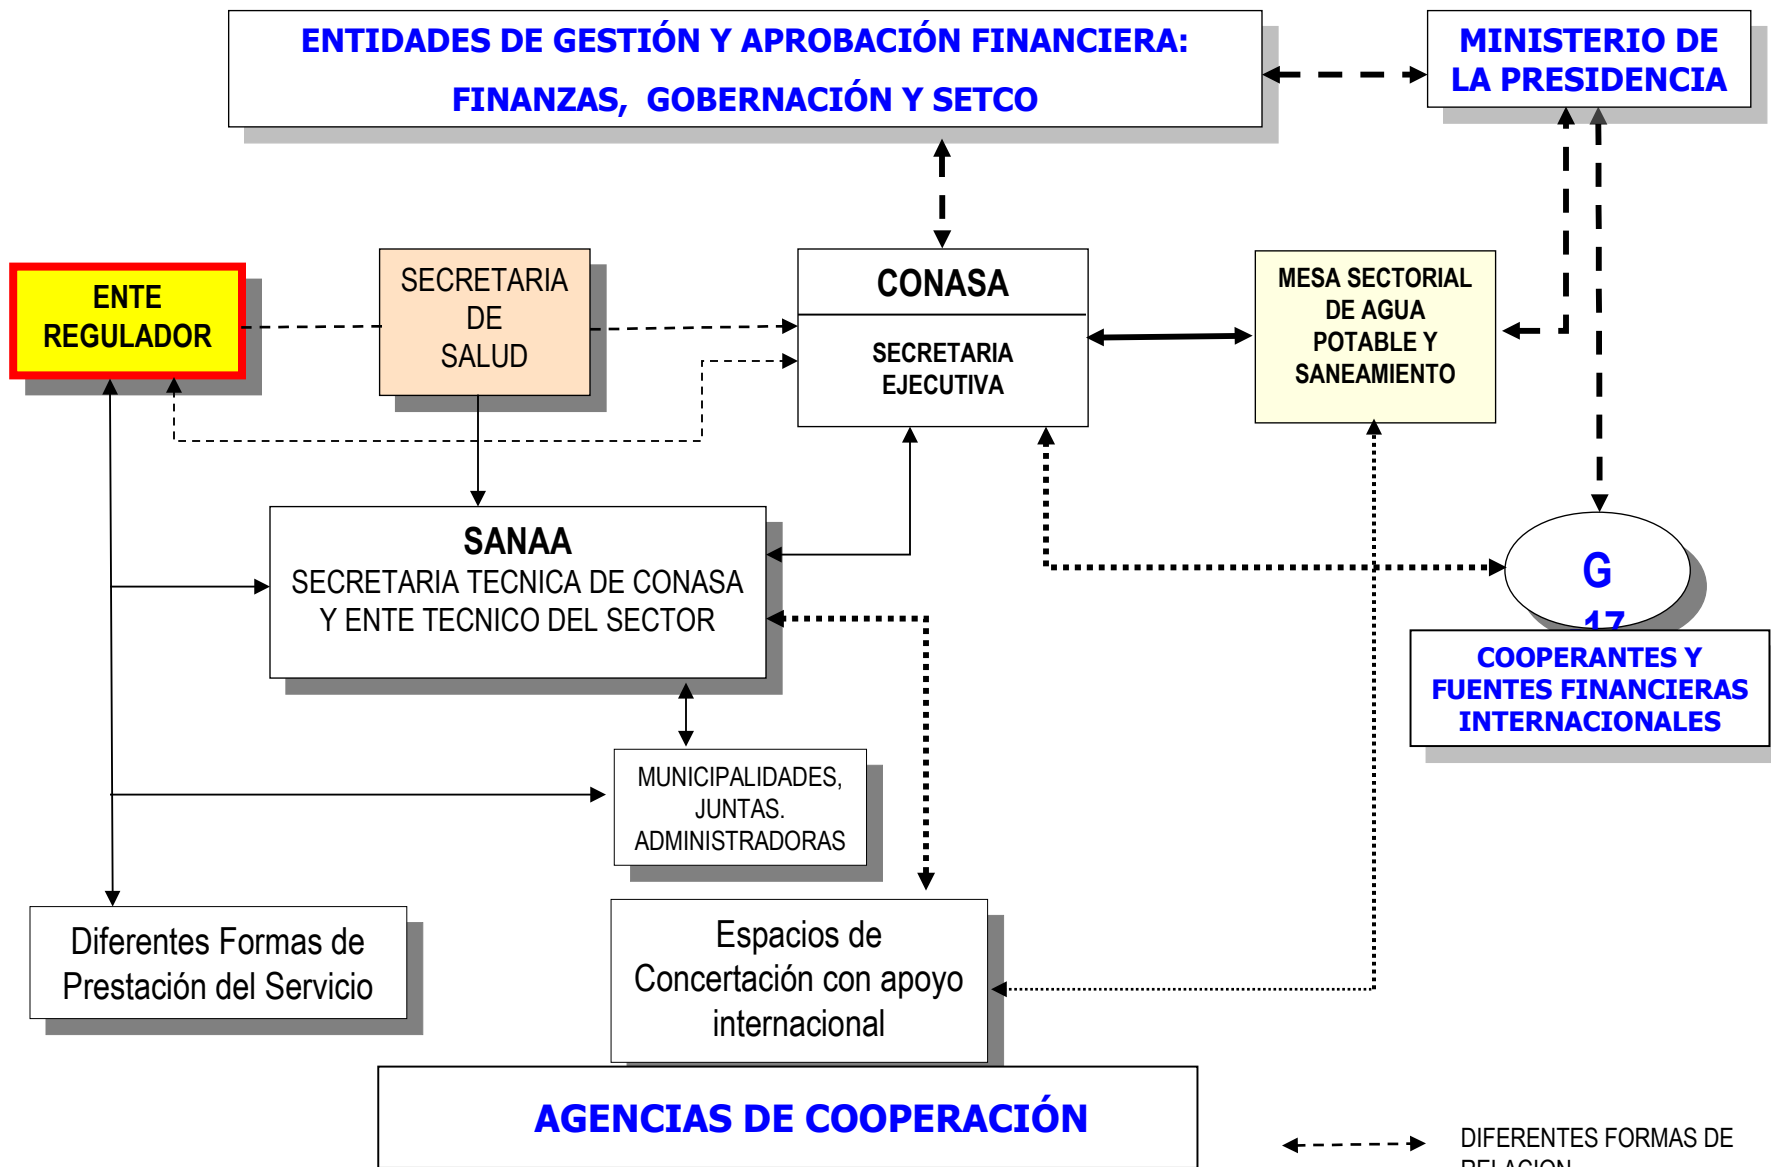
ENTIDADES DE GESTIÓN Y APROBACIÓN FINANCIERA: FINANZAS, GOBERNACIÓN Y SETCO

MINISTERIO DE LA PRESIDENCIA

ENTE REGULADOR

SECRETARIA DE SALUD

CONASA

SECRETARIA EJECUTIVA

MESA SECTORIAL DE AGUA POTABLE Y SANEAMIENTO

SANAA
SECRETARIA TECNICA DE CONASA Y ENTE TECNICO DEL SECTOR

G
17

COOPERANTES Y FUENTES FINANCIERAS INTERNACIONALES

MUNICIPALIDADES, JUNTAS. ADMINISTRADORAS

Diferentes Formas de Prestación del Servicio

Espacios de Concertación con apoyo internacional

AGENCIAS DE COOPERACIÓN

DIFERENTES FORMAS DE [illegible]